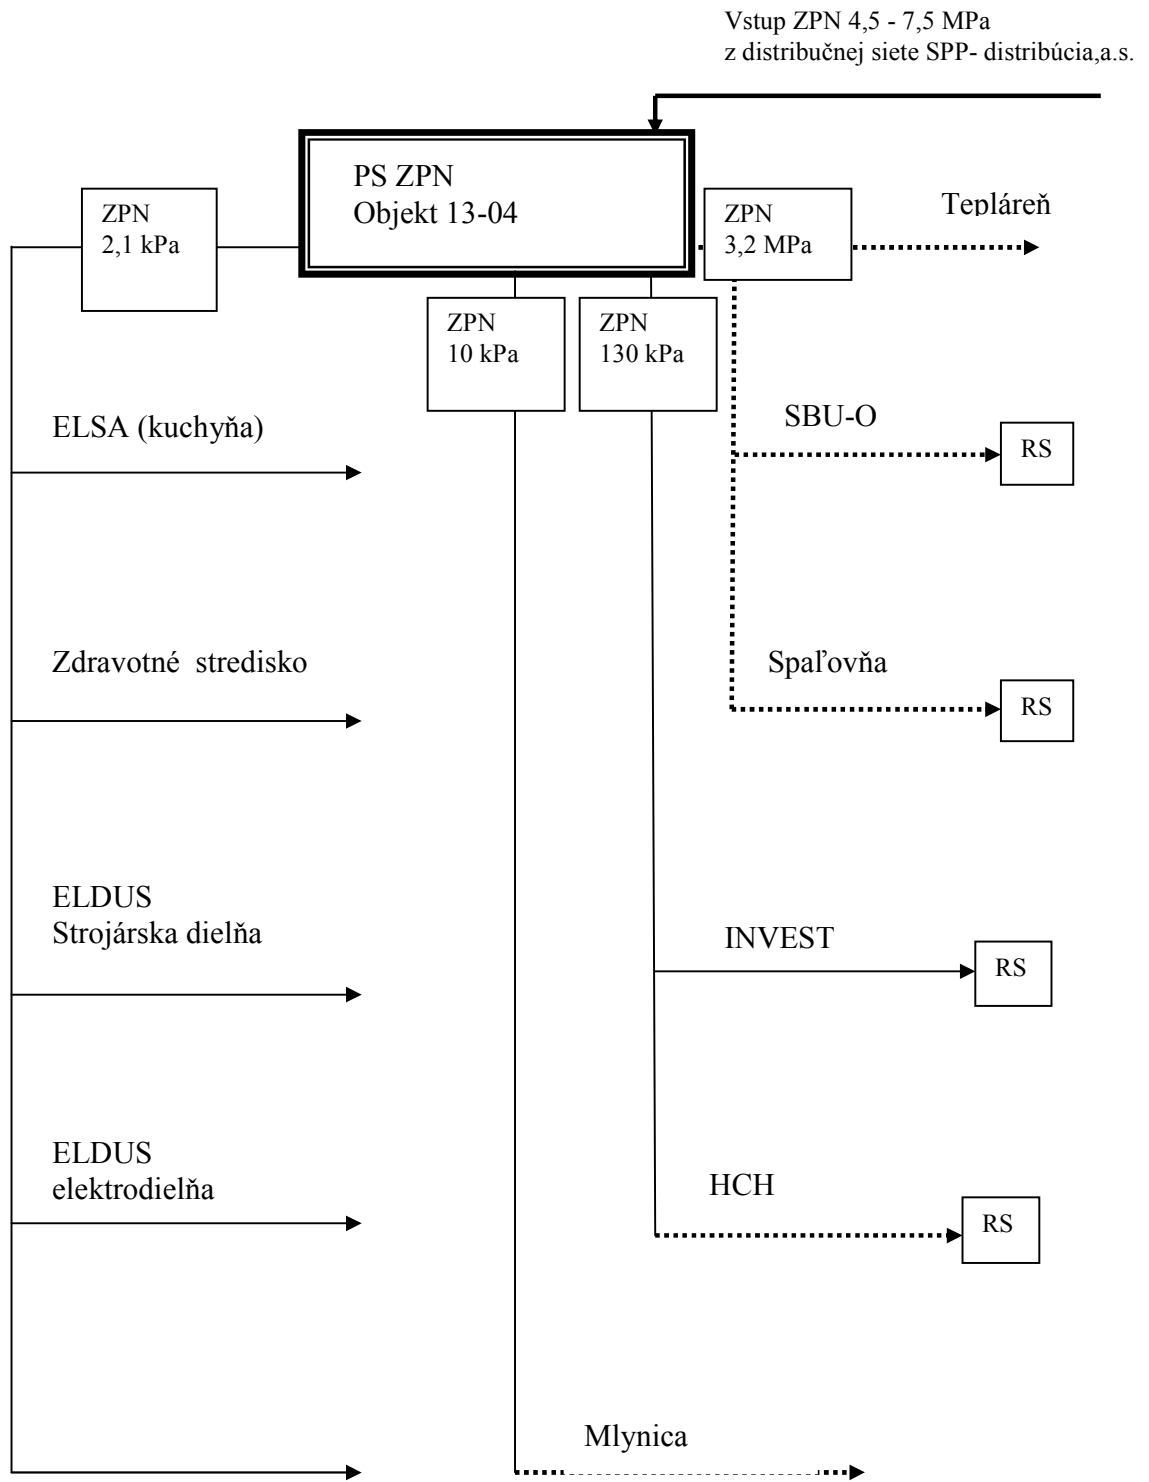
Vstup ZPN 4,5 - 7,5 MPa
z distribučnej siete SPP- distribúcia,a.s.

PS ZPN
Objekt 13-04

ZPN
2,1 kPa

ZPN
3,2 MPa

Tepláreň

ZPN
10 kPa

ZPN
130 kPa

ELSA (kuchyňa)

SBU-O

RS

Zdravotné stredisko

Spaľovňa

RS

ELDUS
Strojárska dielňa

INVEST

RS

ELDUS
elektrodielňa

HCH

RS

Mlynica